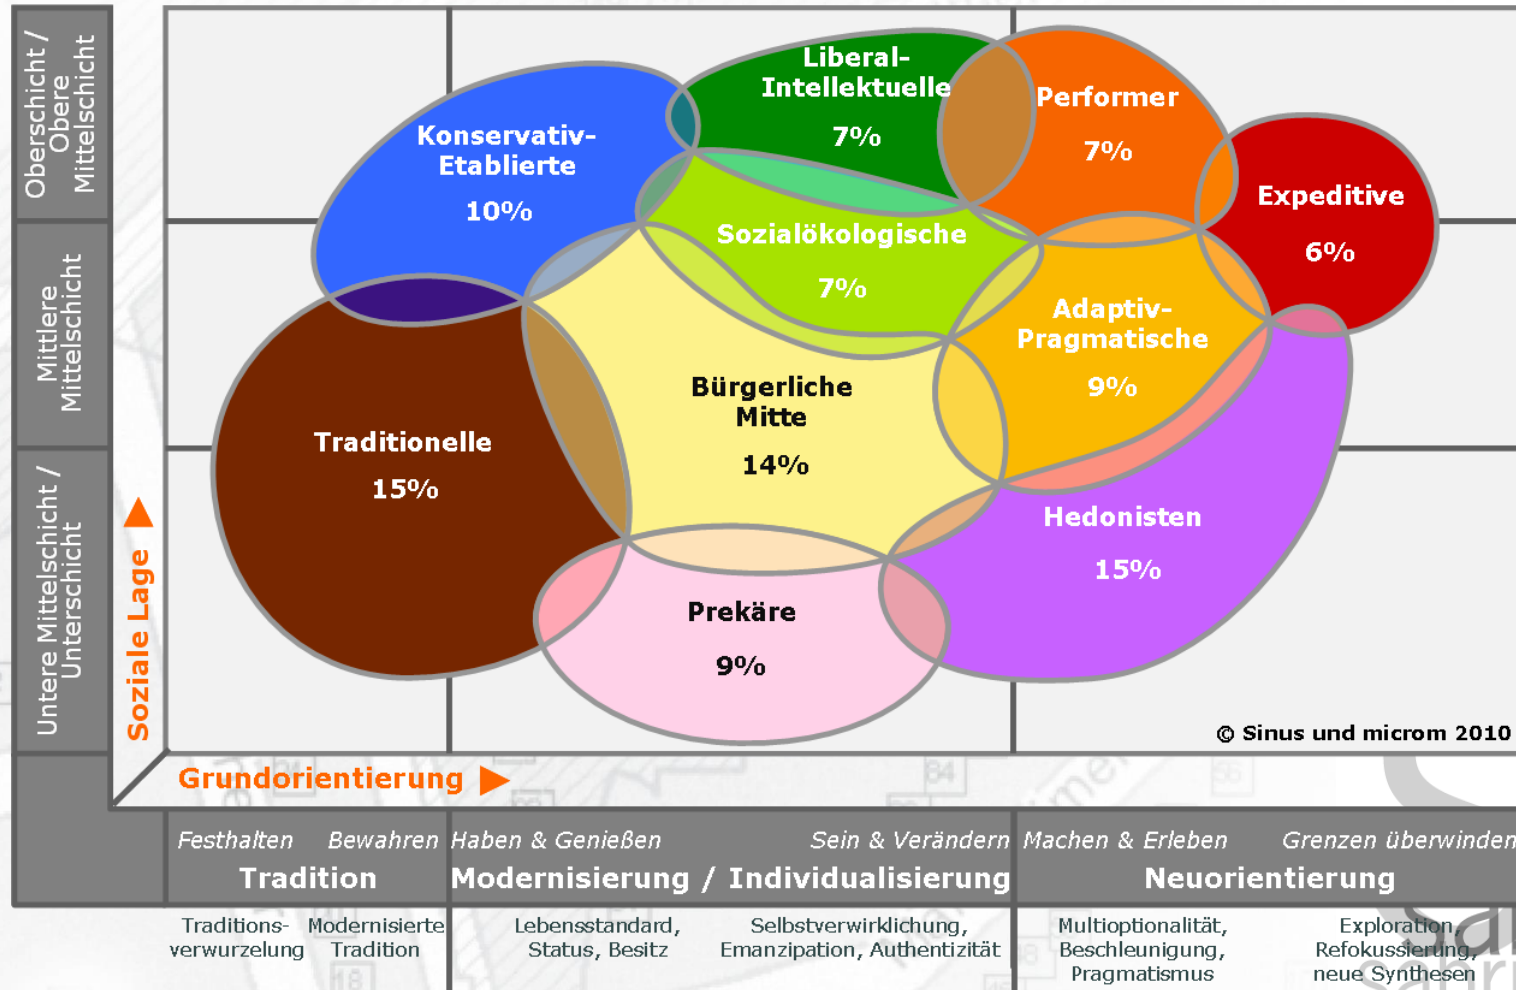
Oberschicht / Obere Mittelschicht

Mittlere Mittelschicht

Untere Mittelschicht / Unterschicht

Soziale Lage

Konservativ-Etablierte
10%

Liberal-Intellektuelle
7%

Performer
7%

Expeditive
6%

Sozialökologische
7%

Adaptiv-Pragmatische
9%

Bürgerliche Mitte
14%

Traditionelle
15%

Hedonisten
15%

Prekäre
9%

© Sinus und microm 2010

Grundorientierung

Festhalten Bewahren
Tradition

Haben & Genießen Sein & Verändern
Modernisierung / Individualisierung

Machen & Erleben Grenzen überwinden
Neuorientierung

Traditionsverwurzelung

Modernisierte Tradition

Lebensstandard, Status, Besitz

Selbstverwirklichung, Emanzipation, Authentizität

Multioptionalität, Beschleunigung, Pragmatismus

Exploration, Refokussierung, neue Synthesen